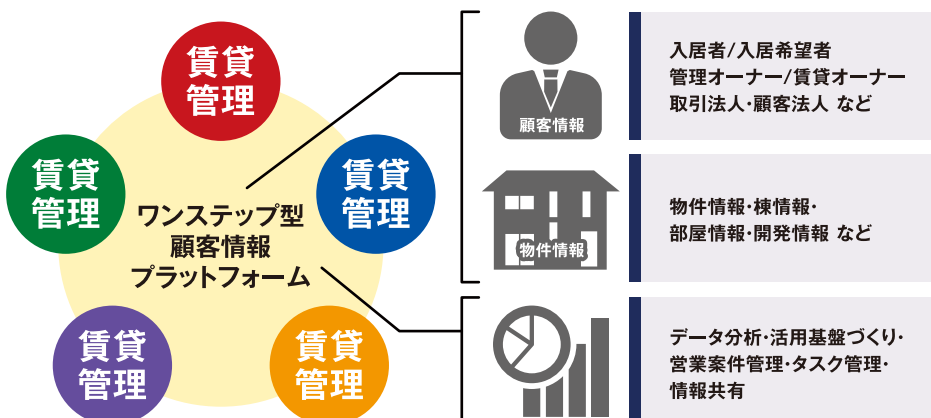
賃貸
管理

賃貸
管理

賃貸
管理

賃貸
管理

賃貸
管理

ワンステップ型
顧客情報
プラットフォーム

顧客情報

入居者/入居希望者
管理オーナー/賃貸オーナー
取引法人・顧客法人 など

物件情報

物件情報・棟情報・
部屋情報・開発情報 など

データ分析・活用基盤づくり・
営業案件管理・タスク管理・
情報共有